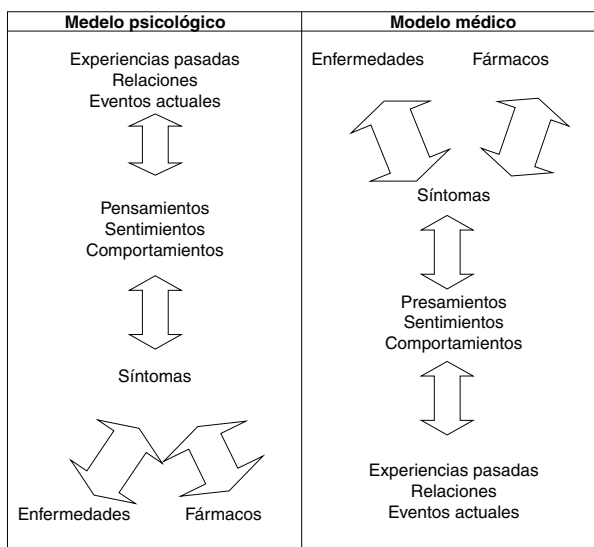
| Modelo psicológico | Modelo médico |
|---|---|
| Experiencias pasadas<br>Relaciones<br>Eventos actuales<br><br>Pensamientos<br>Sentimientos<br>Comportamientos<br><br>Síntomas<br><br>Enfermedades Fármacos | Enfermedades Fármacos<br><br>Síntomas<br><br>Presamientos<br>Sentimientos<br>Comportamientos<br><br>Experiencias pasadas<br>Relaciones<br>Eventos actuales |